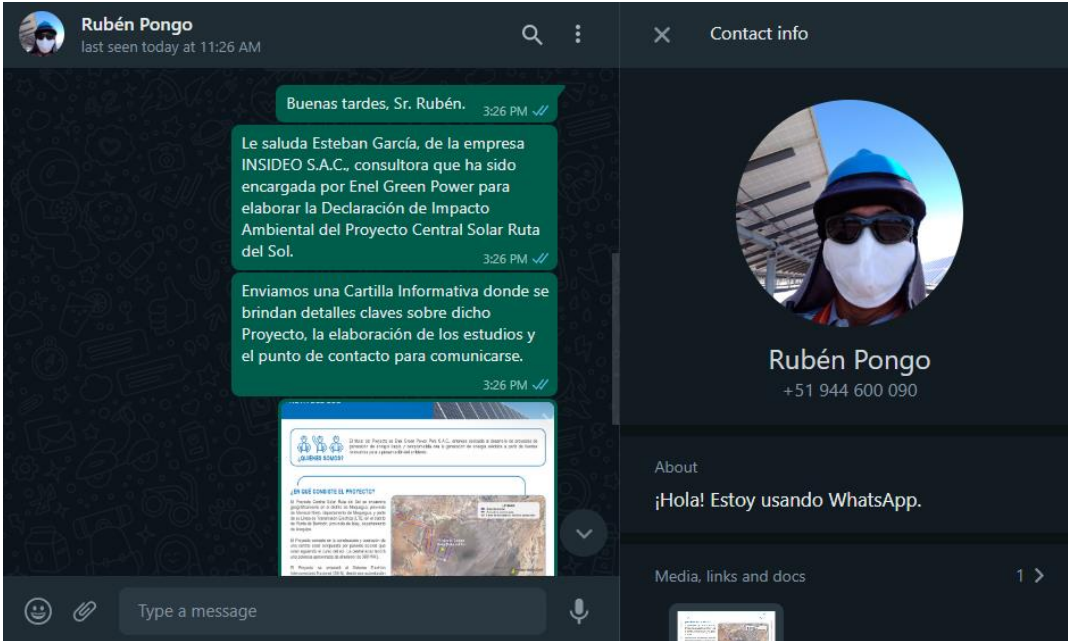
Rubén Pongo
last seen today at 11:26 AM

Buenas tardes, Sr. Rubén. 3:26 PM

Le saluda Esteban García, de la empresa INSIDEO S.A.C., consultora que ha sido encargada por Enel Green Power para elaborar la Declaración de Impacto Ambiental del Proyecto Central Solar Ruta del Sol. 3:26 PM

Enviamos una Cartilla Informativa donde se brindan detalles claves sobre dicho Proyecto, la elaboración de los estudios y el punto de contacto para comunicarse. 3:26 PM

¿QUIÉNES SOMOS?

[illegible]

¿EN QUÉ CONSISTE EL PROYECTO?

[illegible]

Type a message

Contact info

Rubén Pongo
+51 944 600 090

About
¡Hola! Estoy usando WhatsApp.

Media, links and docs 1